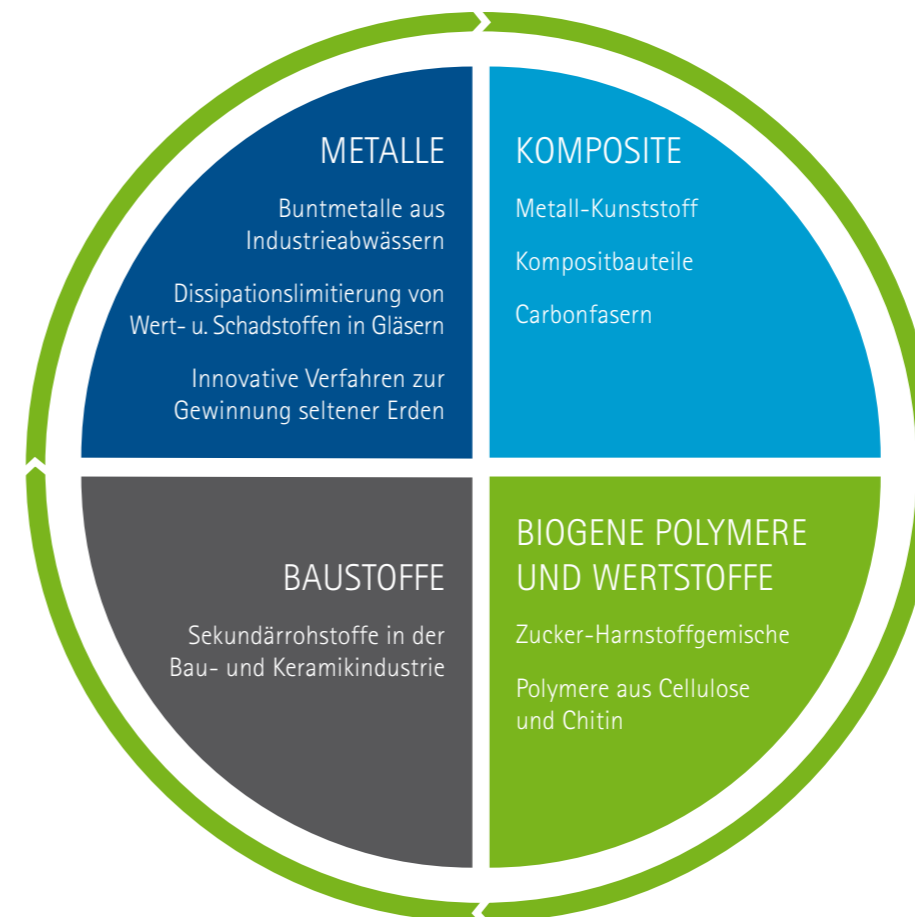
METALLE

Buntmetalle aus Industrieabwässern

Dissipationslimitierung von Wert- u. Schadstoffen in Gläsern

Innovative Verfahren zur Gewinnung seltener Erden

KOMPOSITE

Metall-Kunststoff

Kompositbauteile

Carbonfasern

BAUSTOFFE

Sekundärrohstoffe in der Bau- und Keramikindustrie

BIOGENE POLYMERE UND WERTSTOFFE

Zucker-Harnstoffgemische

Polymere aus Cellulose und Chitin